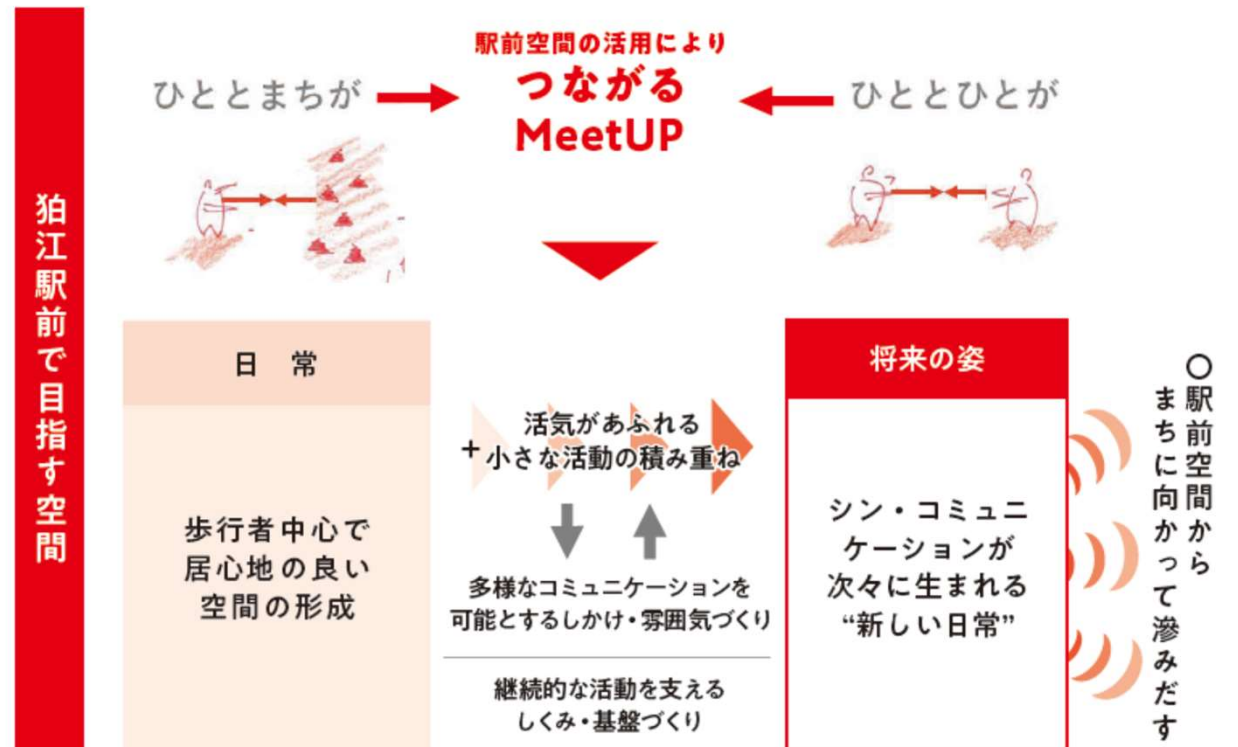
狛江駅前で目指す空間

ひととまちが

駅前空間の活用により
つながる
MeetUP

ひととひとが

日　常

歩行者中心で
居心地の良い
空間の形成

活気があふれる
＋小さな活動の積み重ね

多様なコミュニケーションを
可能とするしかけ・雰囲気づくり

継続的な活動を支える
しくみ・基盤づくり

将来の姿

シン・コミュニ
ケーションが
次々に生まれる
“新しい日常”

○駅前空間から
まちに向かって滲みだす